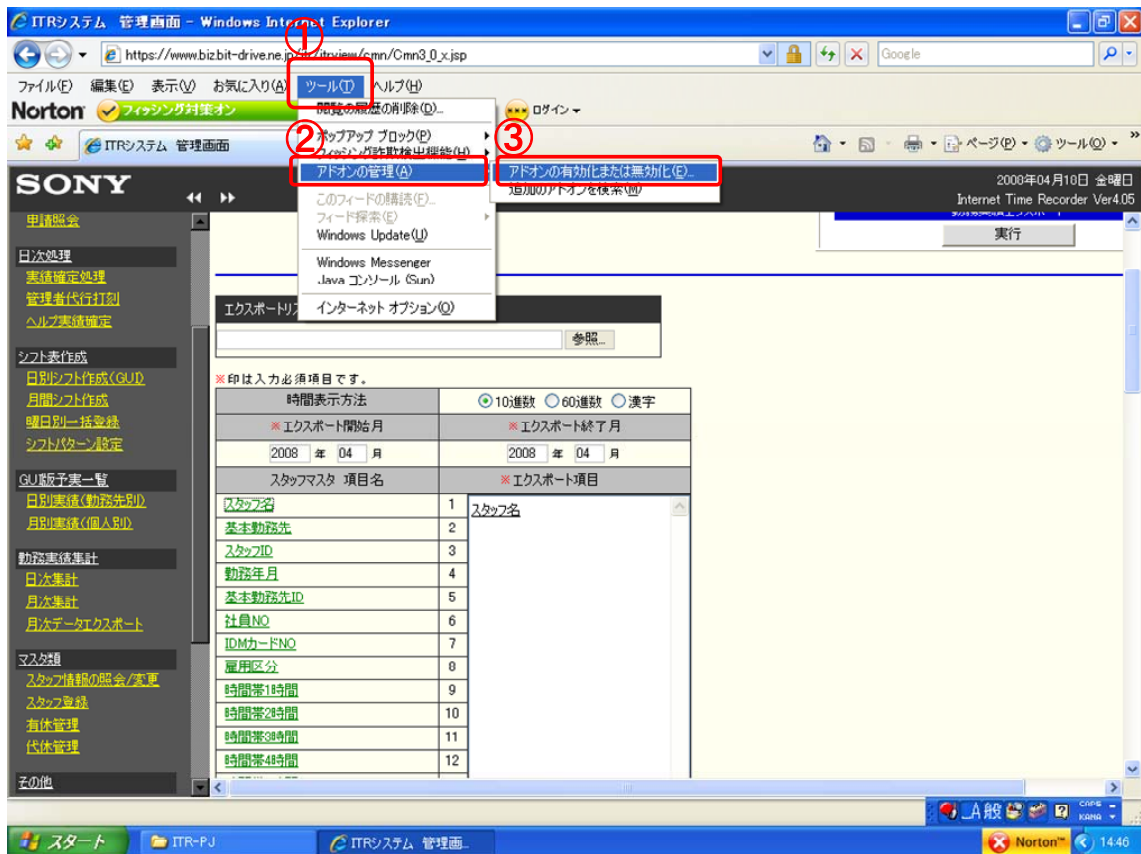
ITRシステム 管理画面 - Windows Internet Explorer

https://www.biz.bit-drive.ne.jp/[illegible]itrview/cmn/Cmn3_0_x.jsp

Google

ファイル(F) 編集(E) 表示(V) お気に入り(A) ツール(T) ヘルプ(H)

Norton フィッシング対策オン ログイン

ITRシステム 管理画面

ページ(P) ツール(O)

①
閲覧の履歴の削除(D)...
ポップアップ ブロック(P)
②
フィッシング詐欺検出機能(H)
アドオンの管理(A)
このフィードの購読(F)...
フィード探索(E)
Windows Update(U)
Windows Messenger
Java コンソール (Sun)
インターネット オプション(O)

③
アドオンの有効化または無効化(E)...
追加のアドオンを検索(M)

SONY

2008年04月10日 金曜日
Internet Time Recorder Ver4.05

実行

申請照会

日次処理
実績確定処理
管理者代行打刻
ヘルプ実績確定

シフト表作成
日別シフト作成(GU)
月間シフト作成
曜日別一括登録
シフトパターン設定

GU販予実一覧
日別実績(勤務先別)
月別実績(個人別)

勤務実績集計
日次集計
月次集計
月次データエクスポート

マスタ類
スタッフ情報の照会/変更
スタッフ登録
有休管理
代休管理

その他

エクスポートリス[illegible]

参照...

※印は入力必須項目です。

| 時間表示方法 | ⊙10進数 ○60進数 ○漢字 |
|---|---|
| ※エクスポート開始月 | ※エクスポート終了月 |
| 2008 年 04 月 | 2008 年 04 月 |
| スタッフマスタ 項目名 | ※エクスポート項目 |

| | | |
|---|---|---|
| スタッフ名 | 1 | スタッフ名 |
| 基本勤務先 | 2 | |
| スタッフID | 3 | |
| 勤務年月 | 4 | |
| 基本勤務先ID | 5 | |
| 社員NO | 6 | |
| IDMカードNO | 7 | |
| 雇用区分 | 8 | |
| 時間帯1時間 | 9 | |
| 時間帯2時間 | 10 | |
| 時間帯3時間 | 11 | |
| 時間帯4時間 | 12 | |

A般 CAPS KANA

スタート ITR-PJ ITRシステム 管理画... Norton 14:46